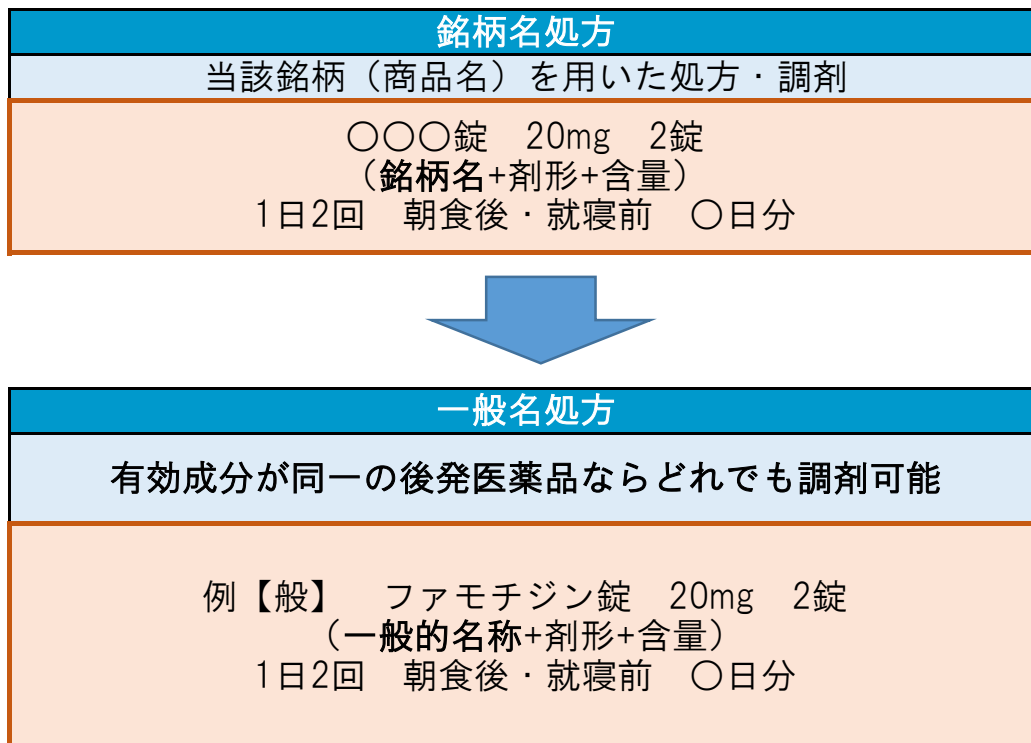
銘柄名処方

当該銘柄（商品名）を用いた処方・調剤

○○○錠　20mg　2錠
（銘柄名+剤形+含量）
1日2回　朝食後・就寝前　○日分

一般名処方

有効成分が同一の後発医薬品ならどれでも調剤可能

例【般】　ファモチジン錠　20mg　2錠
（一般的名称+剤形+含量）
1日2回　朝食後・就寝前　○日分